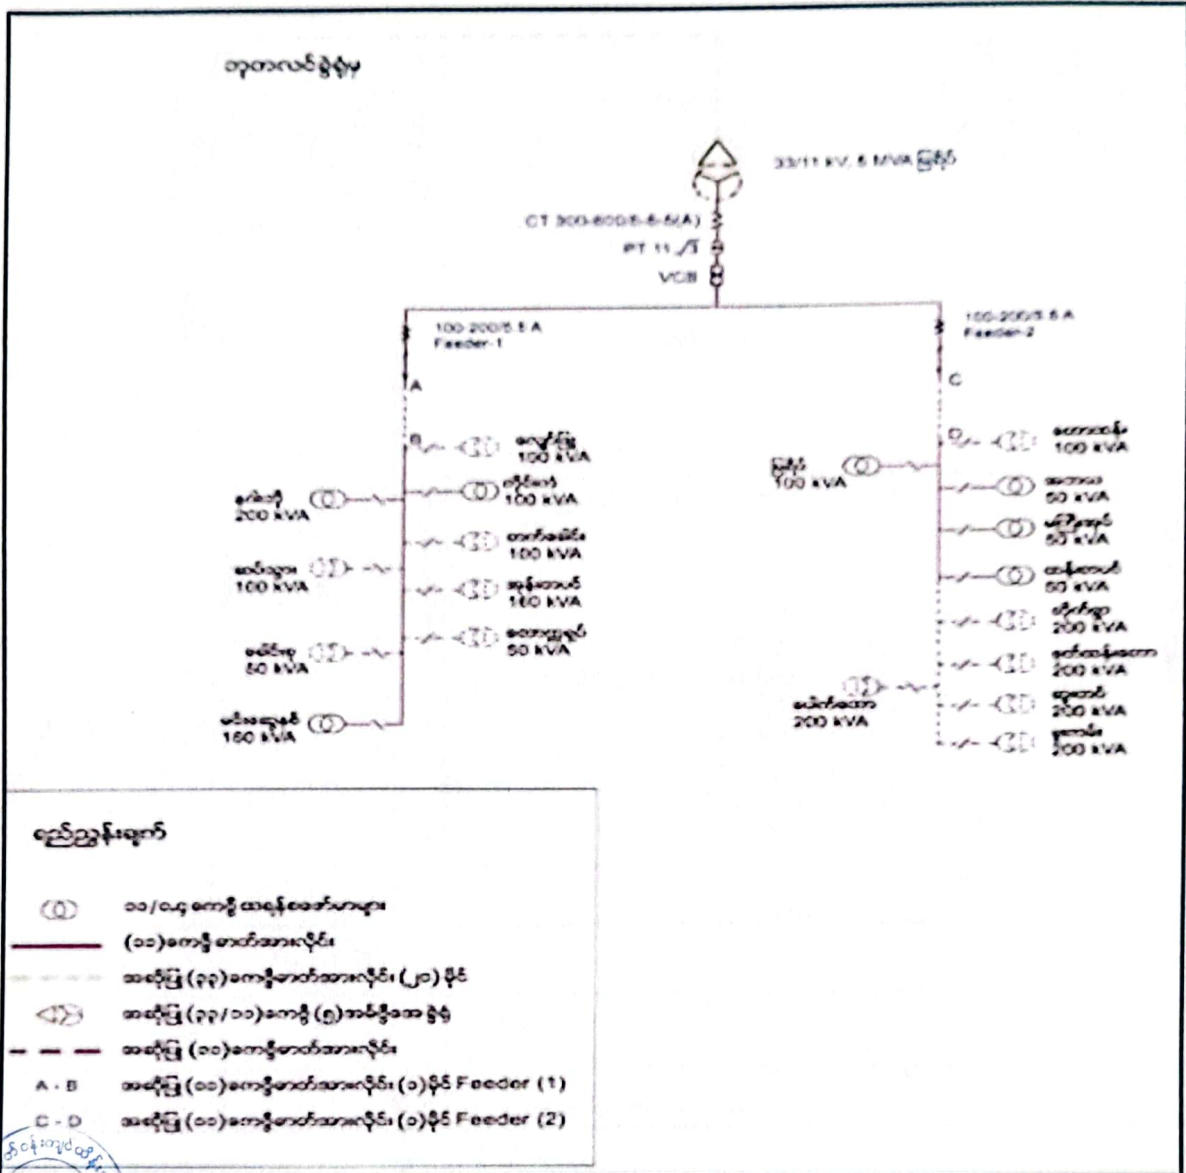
ဓာတ်အားခွဲရုံ

33/11 kV, 5 MVA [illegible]

CT 300-600/5-5-5(A)
PT 11/$\sqrt{3}$
VCB

100-200/5-5 A
Feeder-1

100-200/5-5 A
Feeder-2

A
B
C
D

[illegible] 100 kVA
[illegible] 100 kVA
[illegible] 200 kVA
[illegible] 100 kVA
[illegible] 100 kVA
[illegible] 160 kVA
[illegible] 50 kVA
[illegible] 50 kVA
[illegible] 160 kVA

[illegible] 100 kVA
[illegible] 100 kVA
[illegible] 50 kVA
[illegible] 50 kVA
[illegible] 50 kVA
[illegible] 200 kVA
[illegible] 200 kVA
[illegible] 200 kVA
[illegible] 200 kVA
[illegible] 200 kVA

ညွှန်ပြချက်

၁၁/၀.၄ ကေဗွီ ထရန်စဖော်မာများ
(၁၁)ကေဗွီ ဓာတ်အားလိုင်း
အဆိုပြု (၃၃)ကေဗွီဓာတ်အားလိုင်း (၂၀) မိုင်
အဆိုပြု (၃၃/၁၁)ကေဗွီ (၅)အမ်ဗွီအေ ခွဲရုံ
အဆိုပြု (၁၁)ကေဗွီဓာတ်အားလိုင်း
A - B အဆိုပြု (၁၁)ကေဗွီဓာတ်အားလိုင်း (၁)မိုင် Feeder (1)
C - D အဆိုပြု (၁၁)ကေဗွီဓာတ်အားလိုင်း (၁)မိုင် Feeder (2)

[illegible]